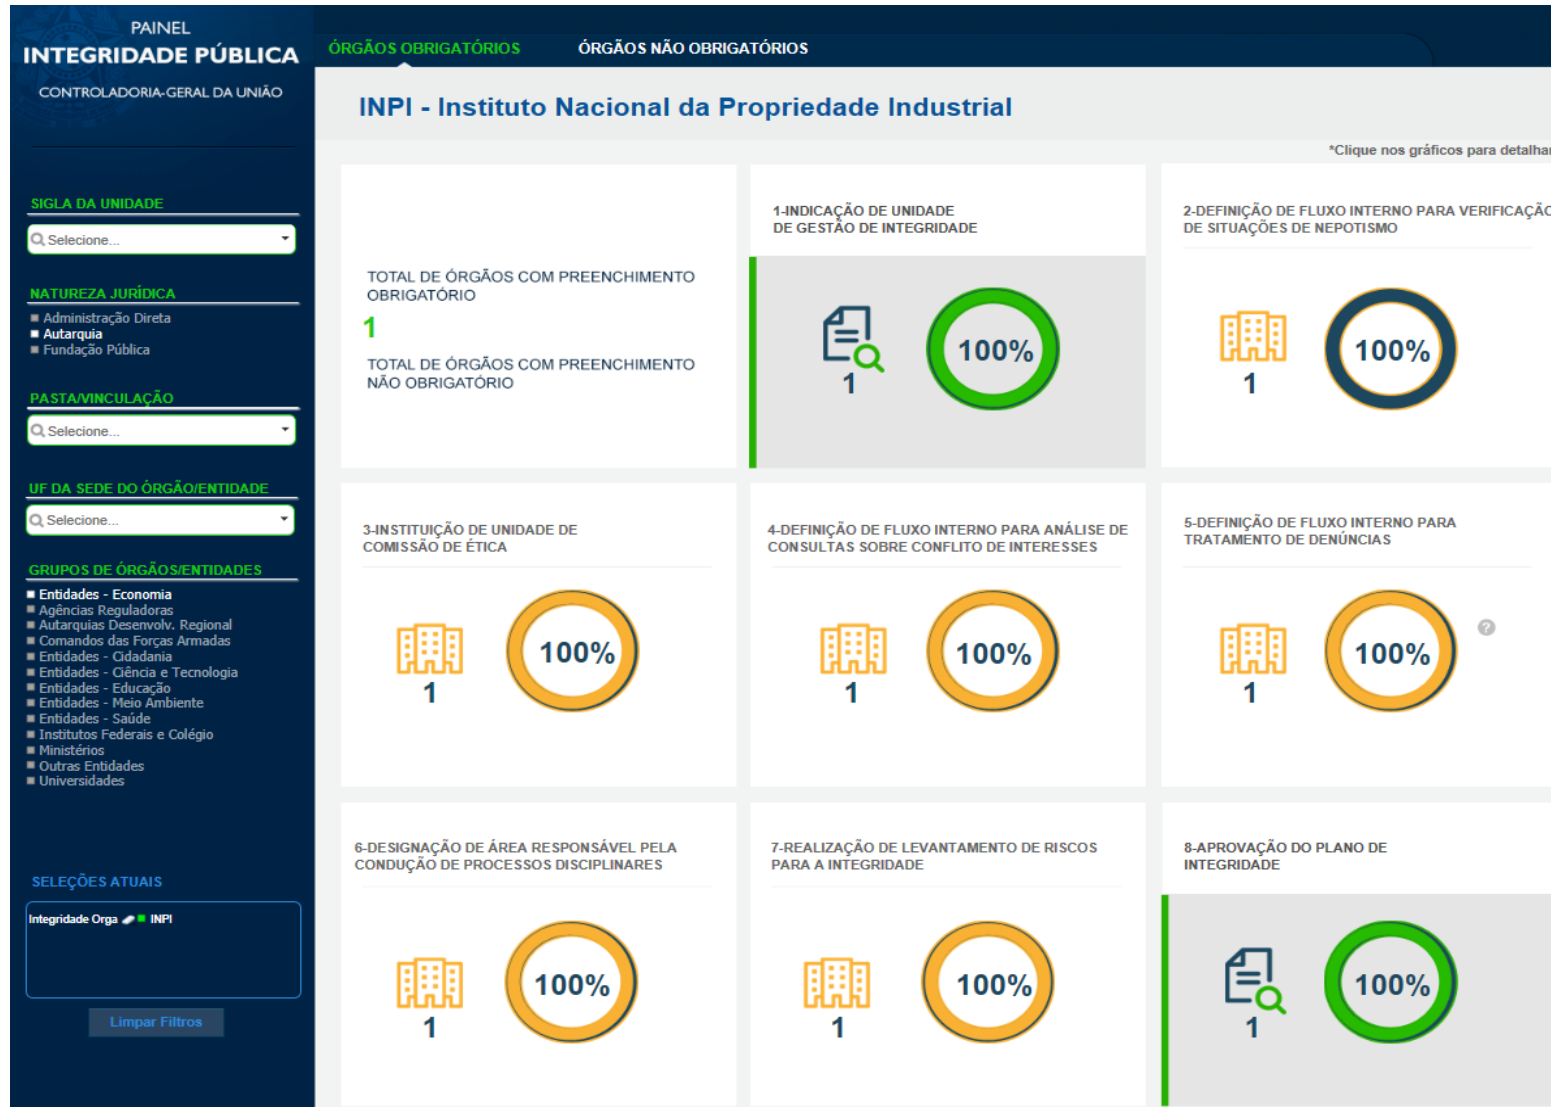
PAINEL
INTEGRIDADE PÚBLICA
CONTROLADORIA-GERAL DA UNIÃO

SIGLA DA UNIDADE
Selecione...

NATUREZA JURÍDICA
Administração Direta
Autarquia
Fundação Pública

PASTA/VINCULAÇÃO
Selecione...

UF DA SEDE DO ÓRGÃO/ENTIDADE
Selecione...

GRUPOS DE ÓRGÃOS/ENTIDADES
Entidades - Economia
Agências Reguladoras
Autarquias Desenvolv. Regional
Comandos das Forças Armadas
Entidades - Cidadania
Entidades - Ciência e Tecnologia
Entidades - Educação
Entidades - Meio Ambiente
Entidades - Saúde
Institutos Federais e Colégio
Ministérios
Outras Entidades
Universidades

SELEÇÕES ATUAIS
Integridade Orga INPI

Limpar Filtros

ÓRGÃOS OBRIGATÓRIOS
ÓRGÃOS NÃO OBRIGATÓRIOS

INPI - Instituto Nacional da Propriedade Industrial

*Clique nos gráficos para detalha

TOTAL DE ÓRGÃOS COM PREENCHIMENTO OBRIGATÓRIO
1
TOTAL DE ÓRGÃOS COM PREENCHIMENTO NÃO OBRIGATÓRIO

1-INDICAÇÃO DE UNIDADE DE GESTÃO DE INTEGRIDADE
1
100%

2-DEFINIÇÃO DE FLUXO INTERNO PARA VERIFICAÇÃ DE SITUAÇÕES DE NEPOTISMO
1
100%

3-INSTITUIÇÃO DE UNIDADE DE COMISSÃO DE ÉTICA
1
100%

4-DEFINIÇÃO DE FLUXO INTERNO PARA ANÁLISE DE CONSULTAS SOBRE CONFLITO DE INTERESSES
1
100%

5-DEFINIÇÃO DE FLUXO INTERNO PARA TRATAMENTO DE DENÚNCIAS
1
100%

6-DESIGNAÇÃO DE ÁREA RESPONSÁVEL PELA CONDUÇÃO DE PROCESSOS DISCIPLINARES
1
100%

7-REALIZAÇÃO DE LEVANTAMENTO DE RISCOS PARA A INTEGRIDADE
1
100%

8-APROVAÇÃO DO PLANO DE INTEGRIDADE
1
100%